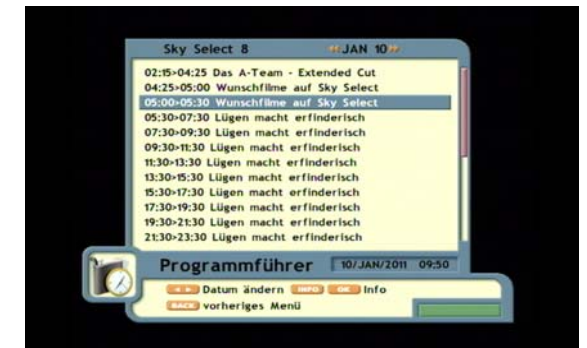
Sky Select 8

JAN 10

02:15>04:25 Das A-Team - Extended Cut
04:25>05:00 Wunschfilme auf Sky Select
05:00>05:30 Wunschfilme auf Sky Select
05:30>07:30 Lügen macht erfinderisch
07:30>09:30 Lügen macht erfinderisch
09:30>11:30 Lügen macht erfinderisch
11:30>13:30 Lügen macht erfinderisch
13:30>15:30 Lügen macht erfinderisch
15:30>17:30 Lügen macht erfinderisch
17:30>19:30 Lügen macht erfinderisch
19:30>21:30 Lügen macht erfinderisch
21:30>23:30 Lügen macht erfinderisch

Programmführer

10/JAN/2011 09:50

Datum ändern INFO OK Info

BACK vorheriges Menü